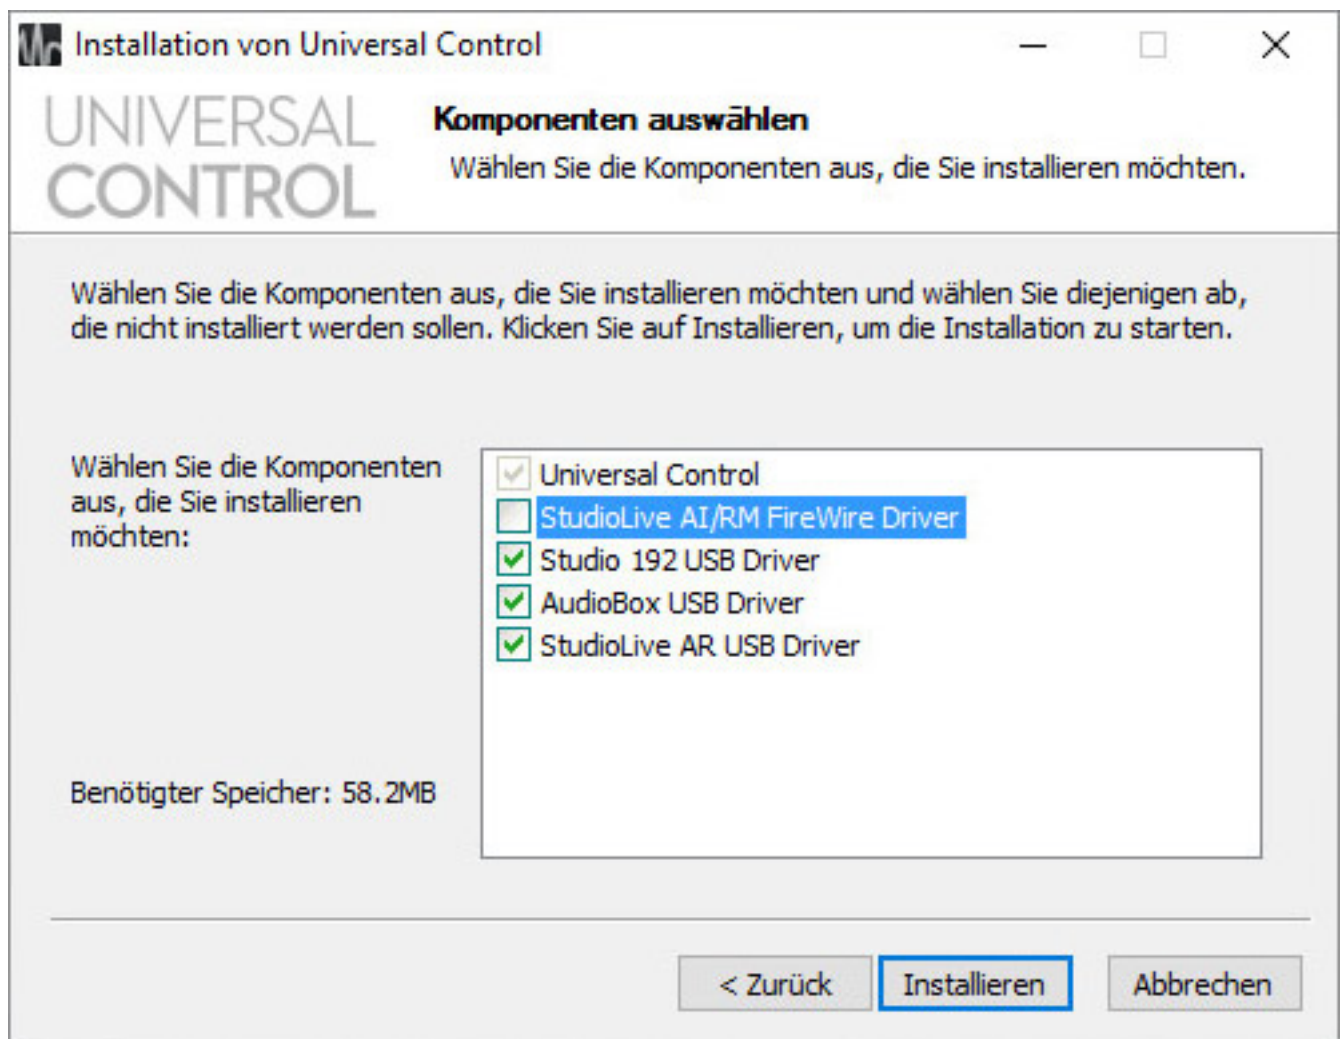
Installation von Universal Control

UNIVERSAL CONTROL

Komponenten auswählen

Wählen Sie die Komponenten aus, die Sie installieren möchten.

Wählen Sie die Komponenten aus, die Sie installieren möchten und wählen Sie diejenigen ab, die nicht installiert werden sollen. Klicken Sie auf Installieren, um die Installation zu starten.

Wählen Sie die Komponenten aus, die Sie installieren möchten:

Universal Control
StudioLive AI/RM FireWire Driver
Studio 192 USB Driver
AudioBox USB Driver
StudioLive AR USB Driver

Benötigter Speicher: 58.2MB

< Zurück | Installieren | Abbrechen